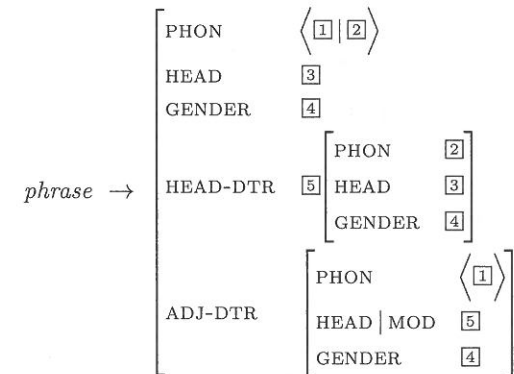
$phrase \rightarrow \begin{bmatrix} \text{PHON} & \left\langle \boxed{1} \,|\, \boxed{2} \right\rangle \\ \text{HEAD} & \boxed{3} \\ \text{GENDER} & \boxed{4} \\ \text{HEAD-DTR} & \boxed{5} \begin{bmatrix} \text{PHON} & \boxed{2} \\ \text{HEAD} & \boxed{3} \\ \text{GENDER} & \boxed{4} \end{bmatrix} \\ \text{ADJ-DTR} & \begin{bmatrix} \text{PHON} & \left\langle \boxed{1} \right\rangle \\ \text{HEAD} \,|\, \text{MOD} & \boxed{5} \\ \text{GENDER} & \boxed{4} \end{bmatrix} \end{bmatrix}$